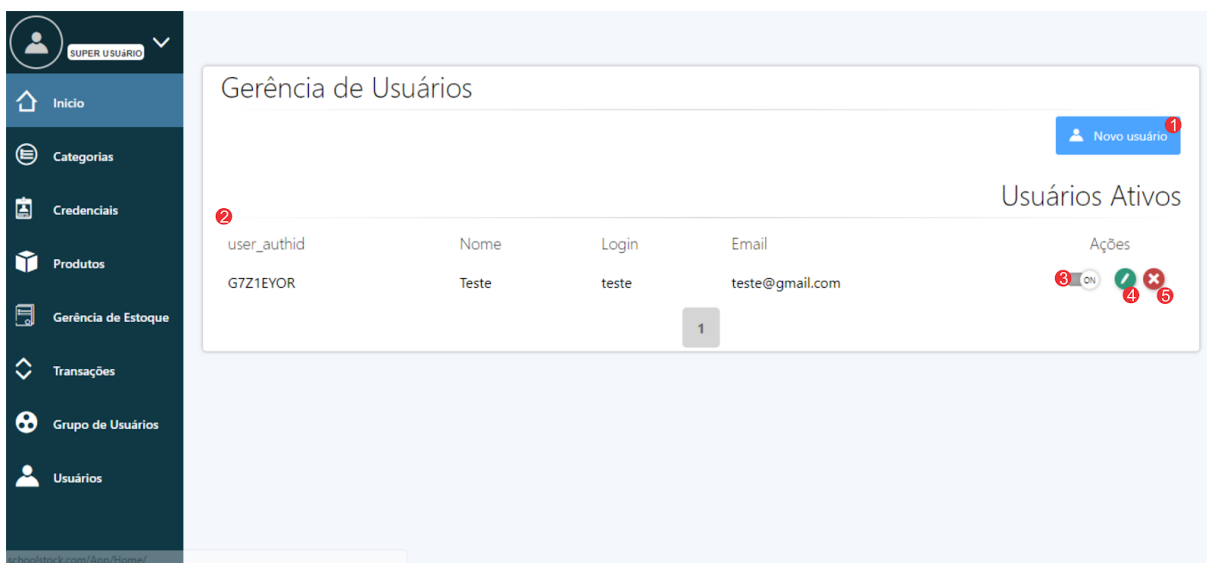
SUPER USUáRIO

Inicio

Categorias

Credenciais

Produtos

Gerência de Estoque

Transações

Grupo de Usuários

Usuários

Gerência de Usuários

Novo usuário 1

Usuários Ativos

2

| user_authid | Nome | Login | Email | Ações |
|---|---|---|---|---|
| G7Z1EYOR | Teste | teste | teste@gmail.com | 3 ON 4 5 |

1

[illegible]/App/Home/